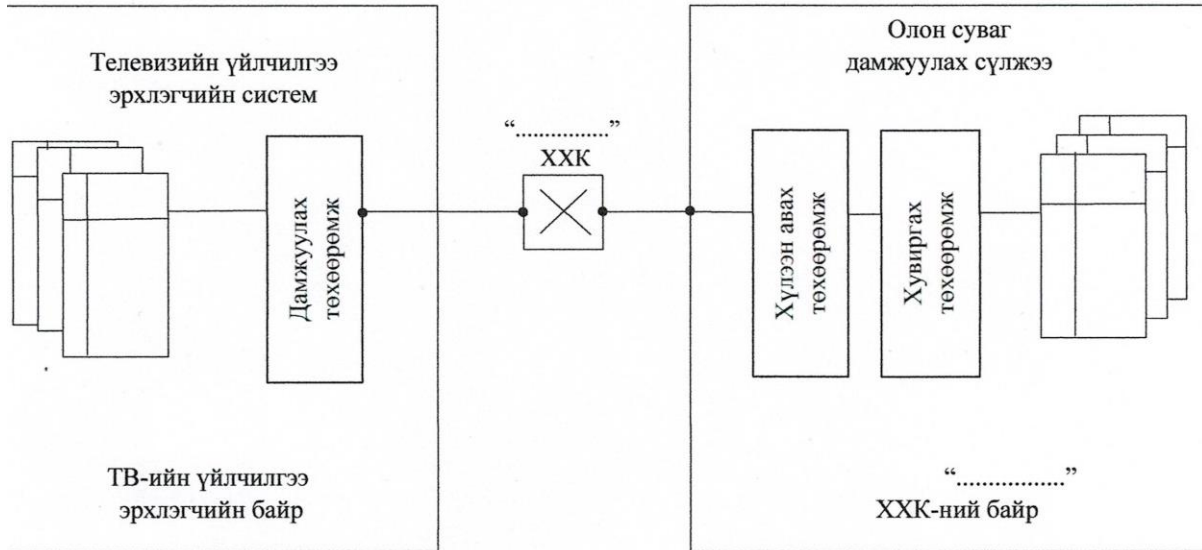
Телевизийн үйлчилгээ эрхлэгчийн систем

Дамжуулах төхөөрөмж

“..............”
ХХК

Олон суваг дамжуулах сүлжээ

Хүлээн авах төхөөрөмж

Хувиргах төхөөрөмж

ТВ-ийн үйлчилгээ эрхлэгчийн байр

“..............”
ХХК-ний байр